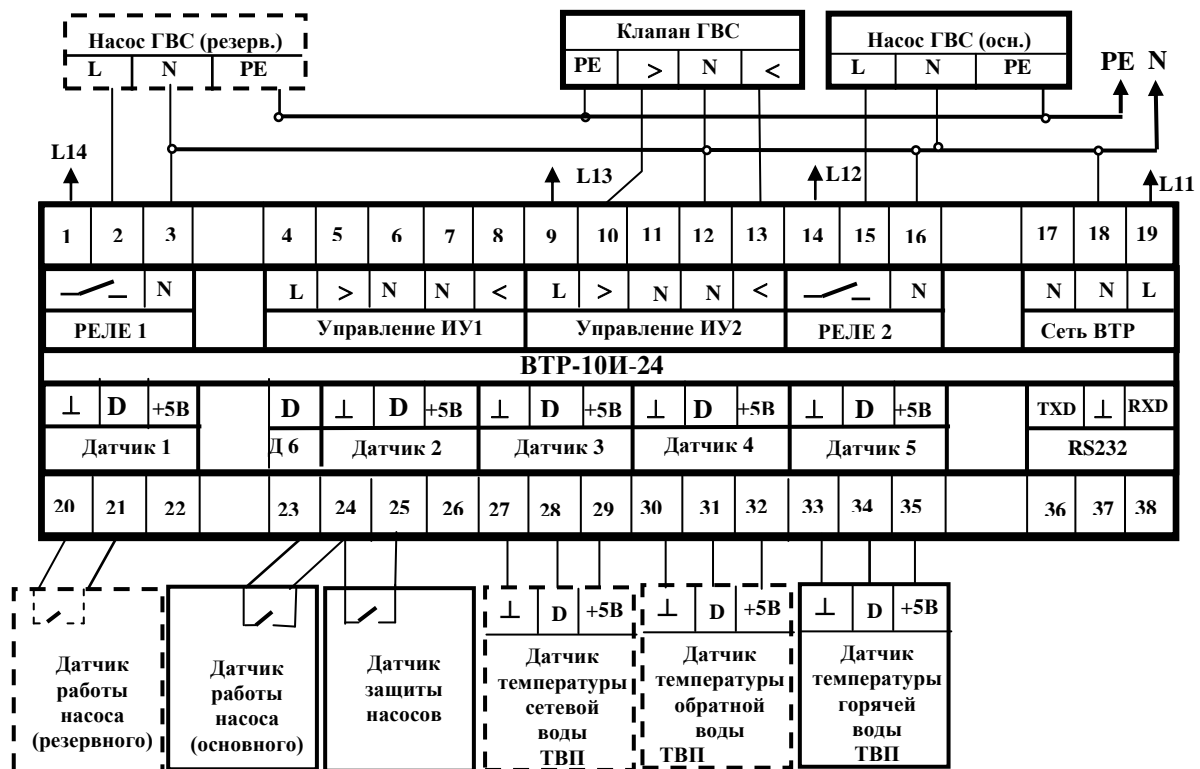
Насос ГВС (резерв.)

| L | N | PE |
|---|---|---|

Клапан ГВС

| PE | > | N | < |
|---|---|---|---|

Насос ГВС (осн.)

| L | N | PE |
|---|---|---|

PE N

L14

L13

L12

L11

| 1 | 2 | 3 | | 4 | 5 | 6 | 7 | 8 | 9 | 10 | 11 | 12 | 13 | 14 | 15 | 16 | | 17 | 18 | 19 |
|---|---|---|---|---|---|---|---|---|---|---|---|---|---|---|---|---|---|---|---|---|
| | | N | | L | > | N | N | < | L | > | N | N | < | | | N | | N | N | L |

РЕЛЕ 1

Управление ИУ1

Управление ИУ2

РЕЛЕ 2

Сеть ВТР

ВТР-10И-24

| $\perp$ | D | +5В | | D | $\perp$ | D | +5В | $\perp$ | D | +5В | $\perp$ | D | +5В | $\perp$ | D | +5В | | TXD | $\perp$ | RXD |
|---|---|---|---|---|---|---|---|---|---|---|---|---|---|---|---|---|---|---|---|---|

Датчик 1

Д 6

Датчик 2

Датчик 3

Датчик 4

Датчик 5

RS232

| 20 | 21 | 22 | | 23 | 24 | 25 | 26 | 27 | 28 | 29 | 30 | 31 | 32 | 33 | 34 | 35 | | 36 | 37 | 38 |
|---|---|---|---|---|---|---|---|---|---|---|---|---|---|---|---|---|---|---|---|---|

Датчик работы насоса (резервного)

Датчик работы насоса (основного)

Датчик защиты насосов

| $\perp$ | D | +5В |
|---|---|---|

Датчик температуры сетевой воды ТВП

| $\perp$ | D | +5В |
|---|---|---|

Датчик температуры обратной воды ТВП

| $\perp$ | D | +5В |
|---|---|---|

Датчик температуры горячей воды ТВП